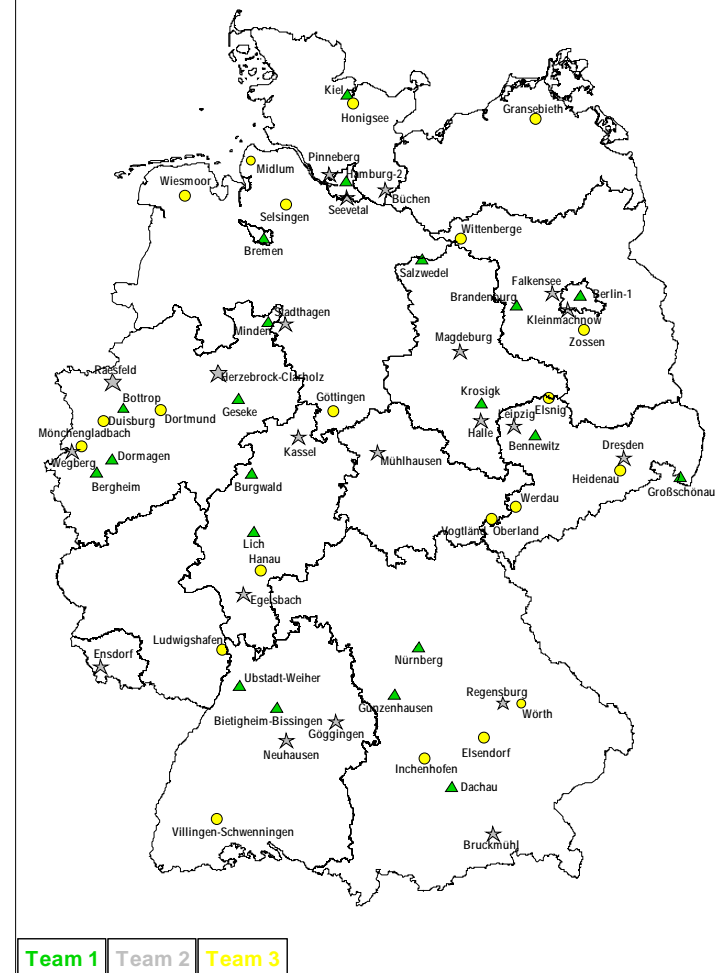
Kiel
Honigsee
Gransebieth
Pinneberg
Midlum
Hamburg-2
Wiesmoor
Buchen
Seevetal
Selsingen
Bremen
Wittenberge
Salzwedel
Falkensee
Berlin-1
Brandenburg
Kleinmachnow
Stadthagen
Minden
Zossen
Magdeburg
Raesfeld
Herzebrock-Clarholz
Bottrop
Krosigk
Geseke
Göttingen
Elsnig
Duisburg
Dortmund
Leipzig
Mönchengladbach
Halle
Bennewitz
Kassel
Dresden
Wegberg
Dormagen
Mühlhausen
Heidenau
Bergheim
Großschönau
Burgwald
Werdau
Vogtland
Oberland
Lich
Hanau
Egelsbach
Ludwigshafen
Nürnberg
Ensdorf
Ubstadt-Weiher
Gunzenhausen
Regensburg
Wörth
Bietigheim-Bissingen
Göggingen
Elsendorf
Neuhausen
Inchenhofen
Dachau
Villingen-Schwenningen
Bruckmühl

Team 1 Team 2 Team 3